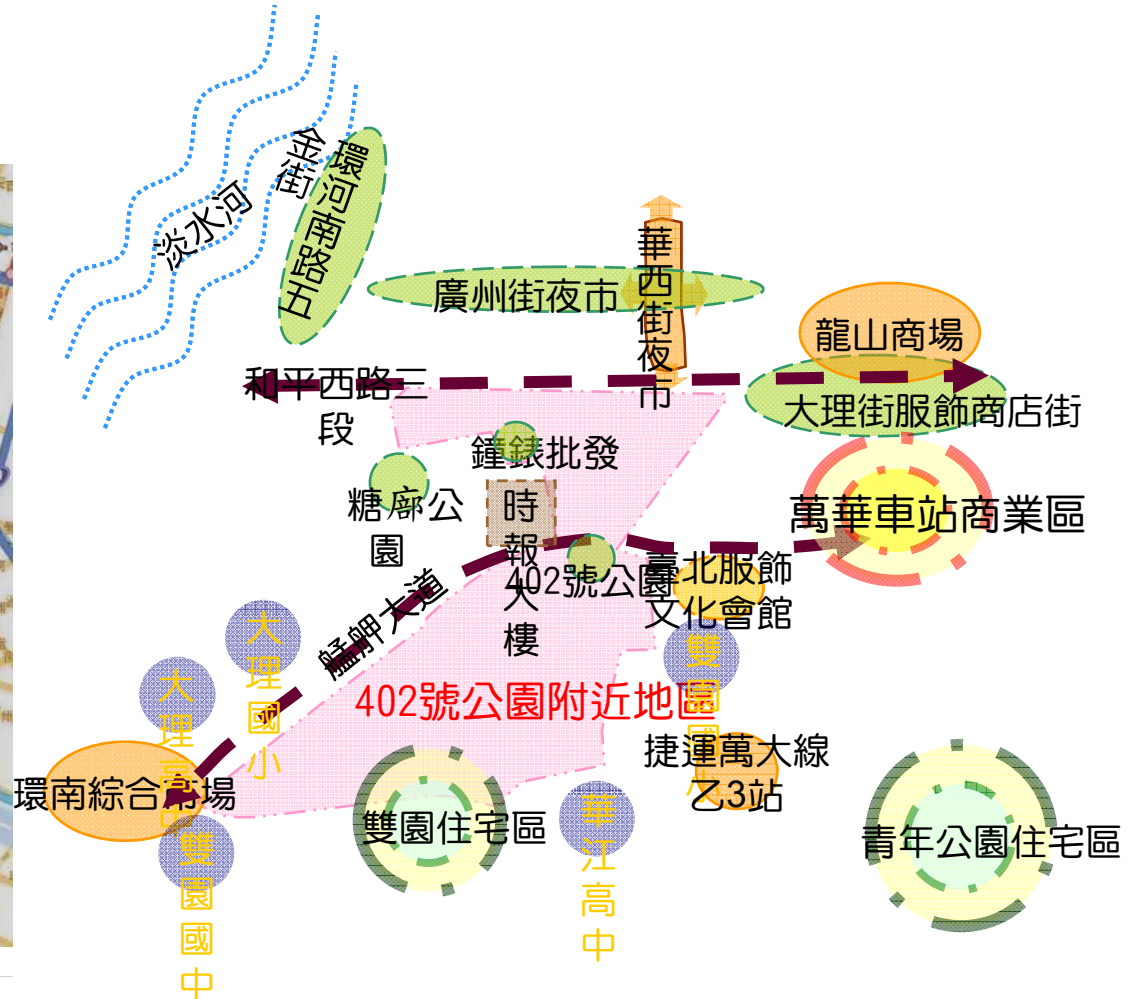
淡水河

環河南路五

金街

廣州街夜市

華西街夜市

龍山商場

和平西路三段

大理街服飾商店街

鐘錶批發

糖廍公園

時報大樓

萬華車站商業區

402號公園

臺北服飾文化會館

艋舺大道

大理國小

雙園國小

402號公園附近地區

大理高中

捷運萬大線乙3站

環南綜合商場

雙園住宅區

華江高中

青年公園住宅區

雙園國中